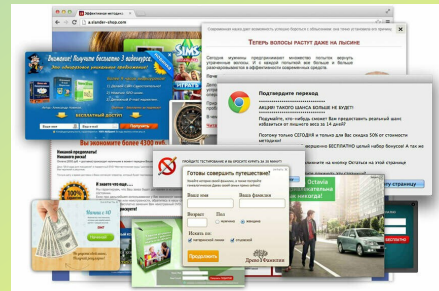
a.slander-shop.com

Теперь волосы растут даже на лысине

Внимание! Получите бесплатно 3 новинки.

БЕСПЛАТНЫЙ ДОСТУП

Подтвердите переход

АКЦИИ ТАКОГО ШАНСА БОЛЬШЕ НЕ БУДЕТ!

Подумайте, это-прекрасный шанс! Вам представился реальный шанс избавиться от лишнего веса за 14 дней!

Поэтому только СЕГОДНЯ и только для Вас скидка 50% от стоимости

Вы экономите более 4300 руб.

Готовы совершить путешествие?

Ваше имя
Ваша фамилия

Продолжить

страницу